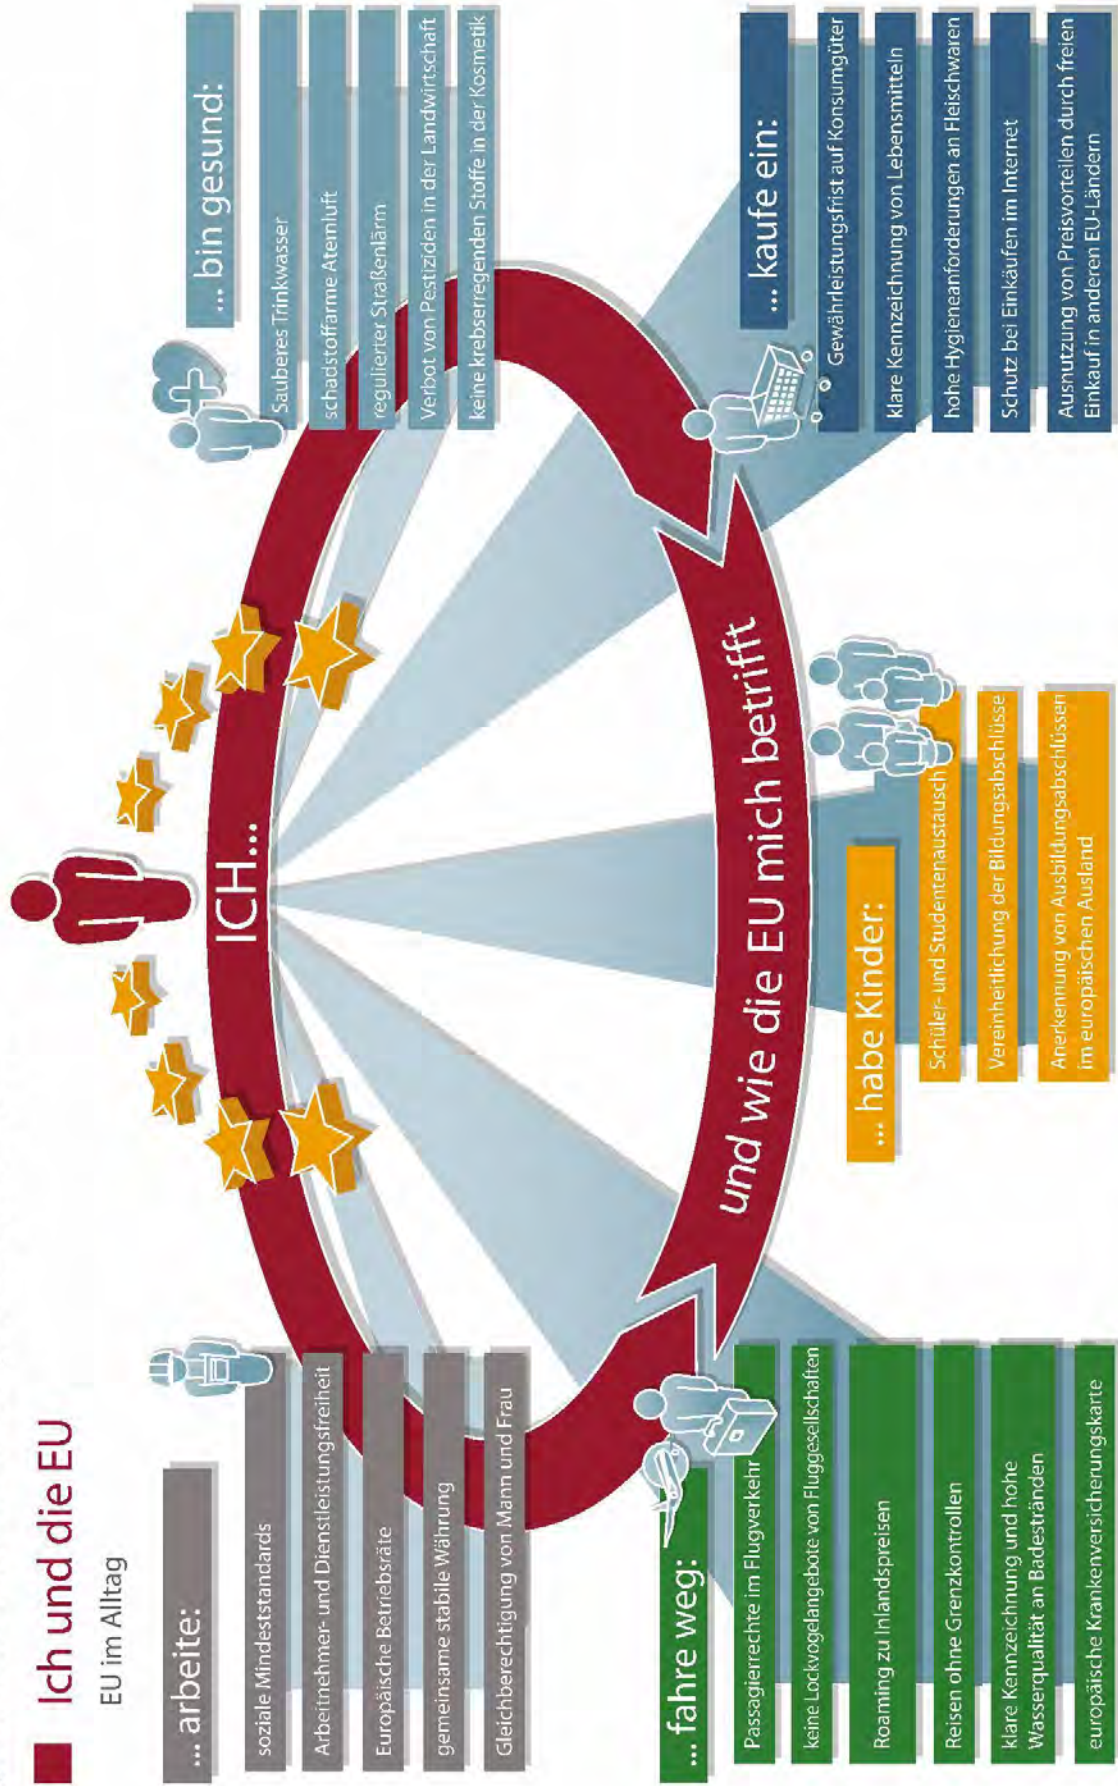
Ich und die EU

EU im Alltag

ICH...

und wie die EU mich betrifft

... arbeite:

soziale Mindeststandards

Arbeitnehmer- und Dienstleistungsfreiheit

Europäische Betriebsräte

gemeinsame stabile Währung

Gleichberechtigung von Mann und Frau

... bin gesund:

Sauberes Trinkwasser

schadstoffarme Atemluft

regulierter Straßenlärm

Verbot von Pestiziden in der Landwirtschaft

keine krebserregenden Stoffe in der Kosmetik

... fahre weg:

Passagierrechte im Flugverkehr

keine Lockvogelangebote von Fluggesellschaften

Roaming zu Inlandspreisen

Reisen ohne Grenzkontrollen

klare Kennzeichnung und hohe Wasserqualität an Badestränden

europäische Krankenversicherungskarte

... habe Kinder:

Schüler- und Studentenaustausch

Vereinheitlichung der Bildungsabschlüsse

Anerkennung von Ausbildungsabschlüssen im europäischen Ausland

... kaufe ein:

Gewährleistungsfrist auf Konsumgüter

klare Kennzeichnung von Lebensmitteln

hohe Hygieneanforderungen an Fleischwaren

Schutz bei Einkäufen im Internet

Ausnutzung von Preisvorteilen durch freien Einkauf in anderen EU-Ländern